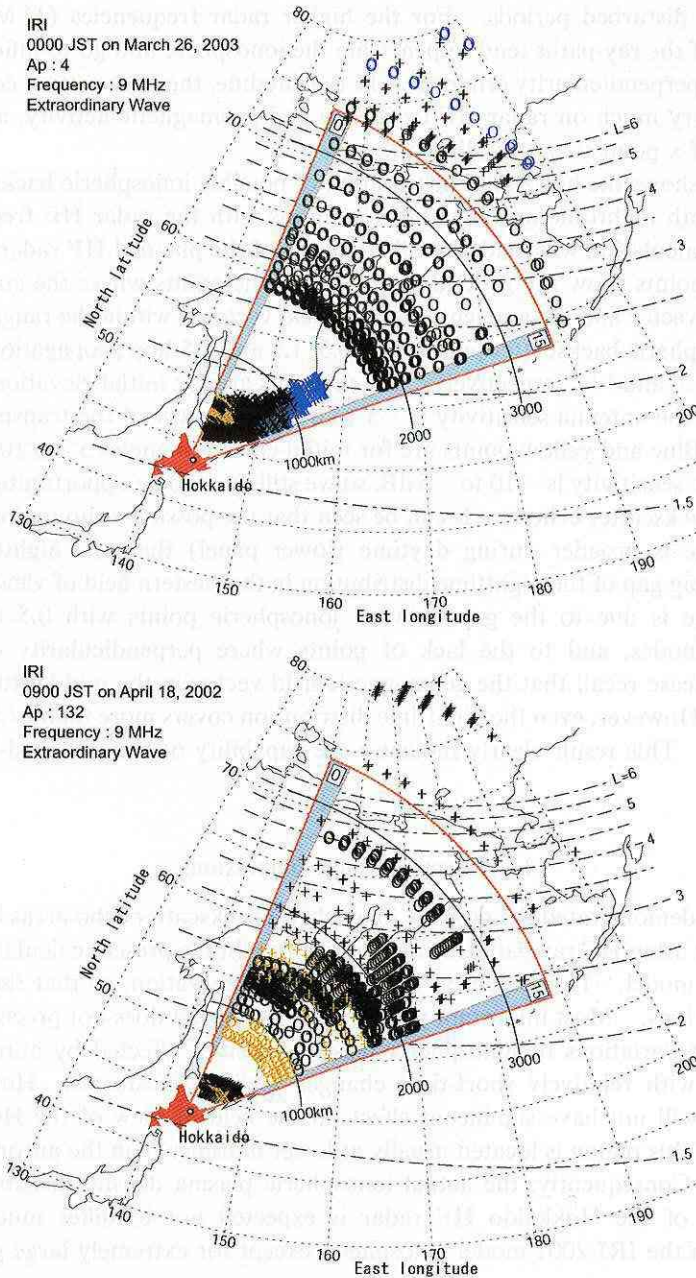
IRI
0000 JST on March 26, 2003
Ap : 4
Frequency : 9 MHz
Extraordinary Wave

80
70
60
50
40
130
140
150
160
170
180
190
200
North latitude
East longitude
L=6
5
4
3
2
1.5
0
15
1000km
2000
3000
Hokkaido

IRI
0900 JST on April 18, 2002
Ap : 132
Frequency : 9 MHz
Extraordinary Wave

80
70
60
50
40
130
140
150
160
170
180
190
North latitude
East longitude
L=6
5
4
3
2
1.5
0
15
1000km
2000
3000
Hokkaido